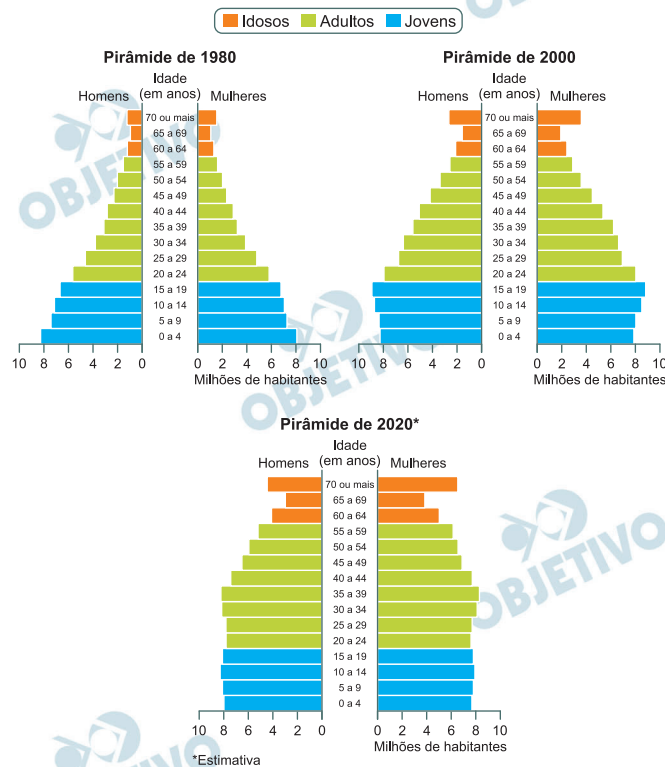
Idosos Adultos Jovens

Pirâmide de 1980

Idade (em anos)

Homens Mulheres

70 ou mais
65 a 69
60 a 64
55 a 59
50 a 54
45 a 49
40 a 44
35 a 39
30 a 34
25 a 29
20 a 24
15 a 19
10 a 14
5 a 9
0 a 4

10 8 6 4 2 0 0 2 4 6 8 10

Milhões de habitantes

Pirâmide de 2000

Idade (em anos)

Homens Mulheres

70 ou mais
65 a 69
60 a 64
55 a 59
50 a 54
45 a 49
40 a 44
35 a 39
30 a 34
25 a 29
20 a 24
15 a 19
10 a 14
5 a 9
0 a 4

10 8 6 4 2 0 0 2 4 6 8 10

Milhões de habitantes

Pirâmide de 2020*

Idade (em anos)

Homens Mulheres

70 ou mais
65 a 69
60 a 64
55 a 59
50 a 54
45 a 49
40 a 44
35 a 39
30 a 34
25 a 29
20 a 24
15 a 19
10 a 14
5 a 9
0 a 4

10 8 6 4 2 0 0 2 4 6 8 10

Milhões de habitantes

*Estimativa

OBJETIVO